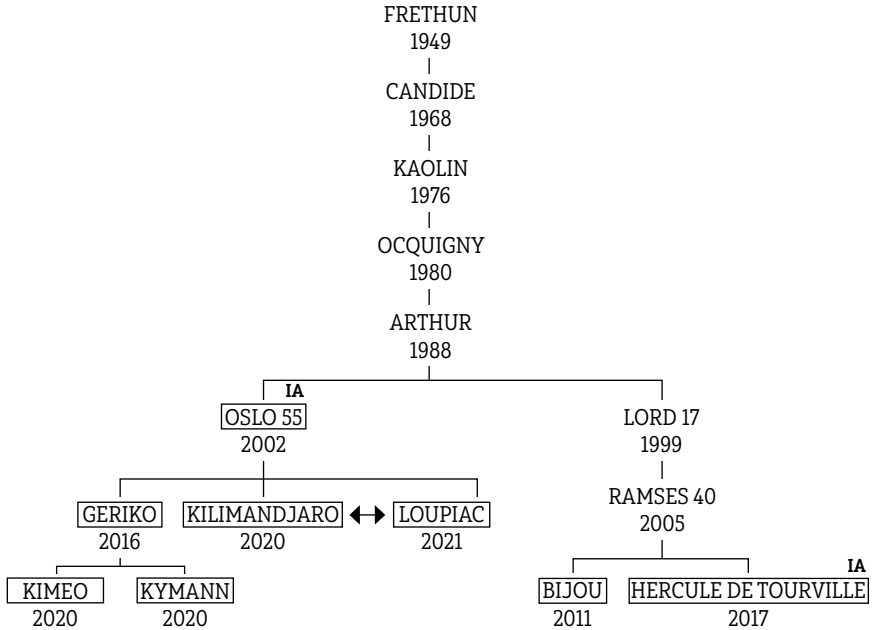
FRETHUN
1949

CANDIDE
1968

KAOLIN
1976

OCQUIGNY
1980

ARTHUR
1988

IA
OSLO 55
2002

LORD 17
1999

RAMSES 40
2005

GERIKO
2016

KILIMANDJARO
2020

LOUPIAC
2021

KIMEO
2020

KYMANN
2020

BIJOU
2011

IA
HERCULE DE TOURVILLE
2017